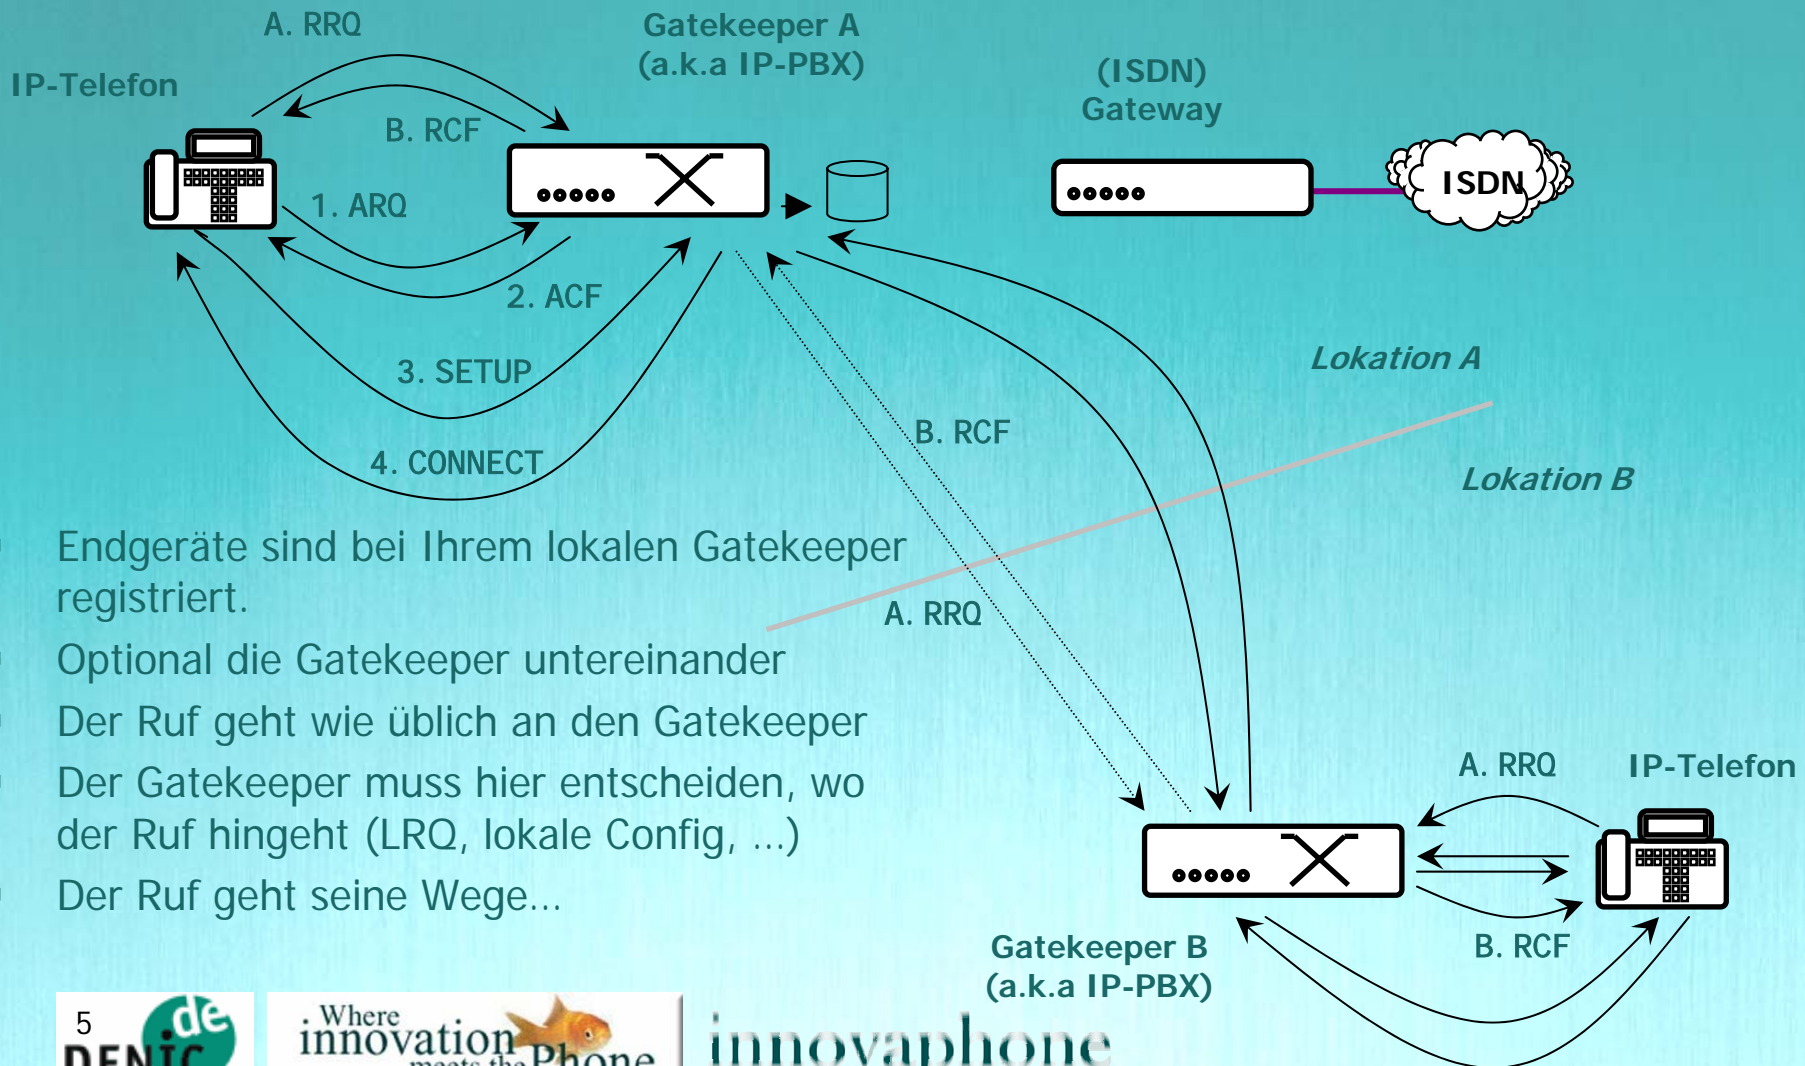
A. RRQ

Gatekeeper A
(a.k.a IP-PBX)

IP-Telefon

B. RCF

(ISDN)
Gateway

ISDN

1. ARQ

2. ACF

3. SETUP

4. CONNECT

Lokation A

B. RCF

Lokation B

Endgeräte sind bei Ihrem lokalen Gatekeeper registriert.

Optional die Gatekeeper untereinander

Der Ruf geht wie üblich an den Gatekeeper

Der Gatekeeper muss hier entscheiden, wo der Ruf hingeht (LRQ, lokale Config, ...)

Der Ruf geht seine Wege...

A. RRQ

A. RRQ

IP-Telefon

B. RCF

Gatekeeper B
(a.k.a IP-PBX)

5

de

DENIC

Where innovation meets the Phone

innovaphone